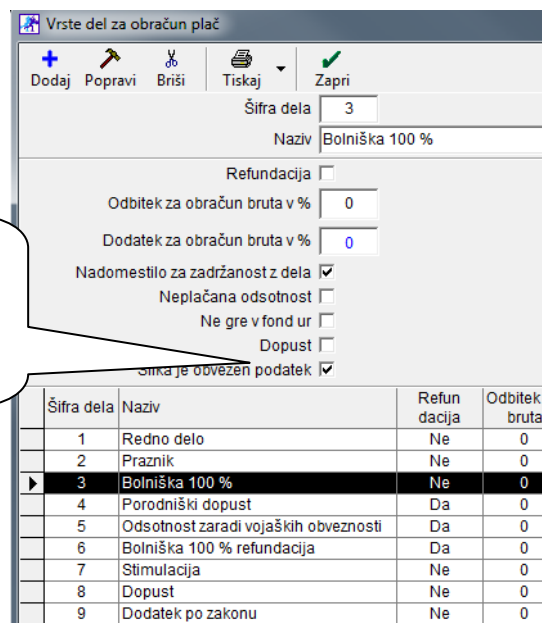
Vrste del za obračun plač

Dodaj Popravi Briši Tiskaj Zapri

Šifra dela 3

Naziv Bolniška 100 %

Refundacija

Odbitek za obračun bruta v % 0

Dodatek za obračun bruta v % 0

Nadomestilo za zadržanost z dela

Neplačana odsotnost

Ne gre v fond ur

Dopust

Šifra je obvezen podatek

| Šifra dela | Naziv | Refun dacija | Odbitek bruta |
|---|---|---|---|
| 1 | Redno delo | Ne | 0 |
| 2 | Praznik | Ne | 0 |
| 3 | Bolniška 100 % | Ne | 0 |
| 4 | Porodniški dopust | Da | 0 |
| 5 | Odsotnost zaradi vojaških obveznosti | Da | 0 |
| 6 | Bolniška 100 % refundacija | Da | 0 |
| 7 | Stimulacija | Ne | 0 |
| 8 | Dopust | Ne | 0 |
| 9 | Dodatek po zakonu | Ne | 0 |